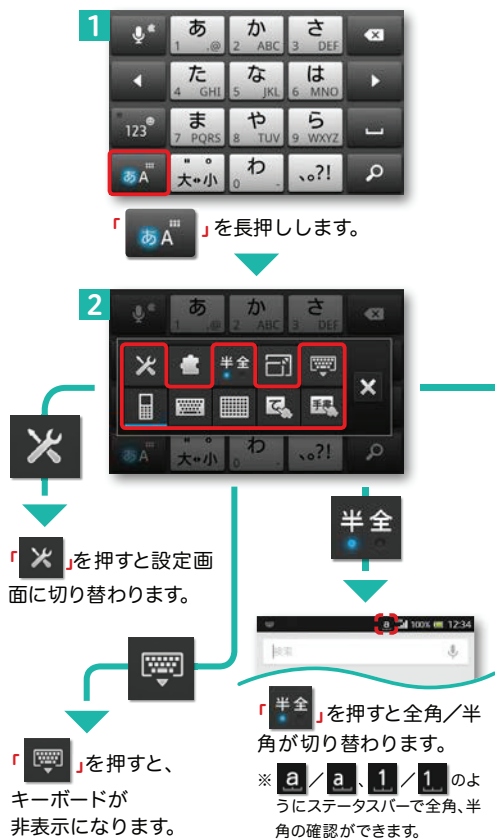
1

あ 1 .@
か 2 ABC
さ 3 DEF
た 4 GHI
な 5 JKL
は 6 MNO
123
ま 7 PQRS
や 8 TUV
ら 9 WXYZ
あA
大↔小
わ 0
、。?!

「あA」を長押しします。

2

あ
か
半全
×
大↔小
わ

「」を押すと設定画面に切り替わります。

半全

a 100% 12:34
検索

「半全」を押すと全角／半角が切り替わります。

※ a ／ a 、1 ／ 1 のようにステータスバーで全角、半角の確認ができます。

「」を押すと、キーボードが非表示になります。